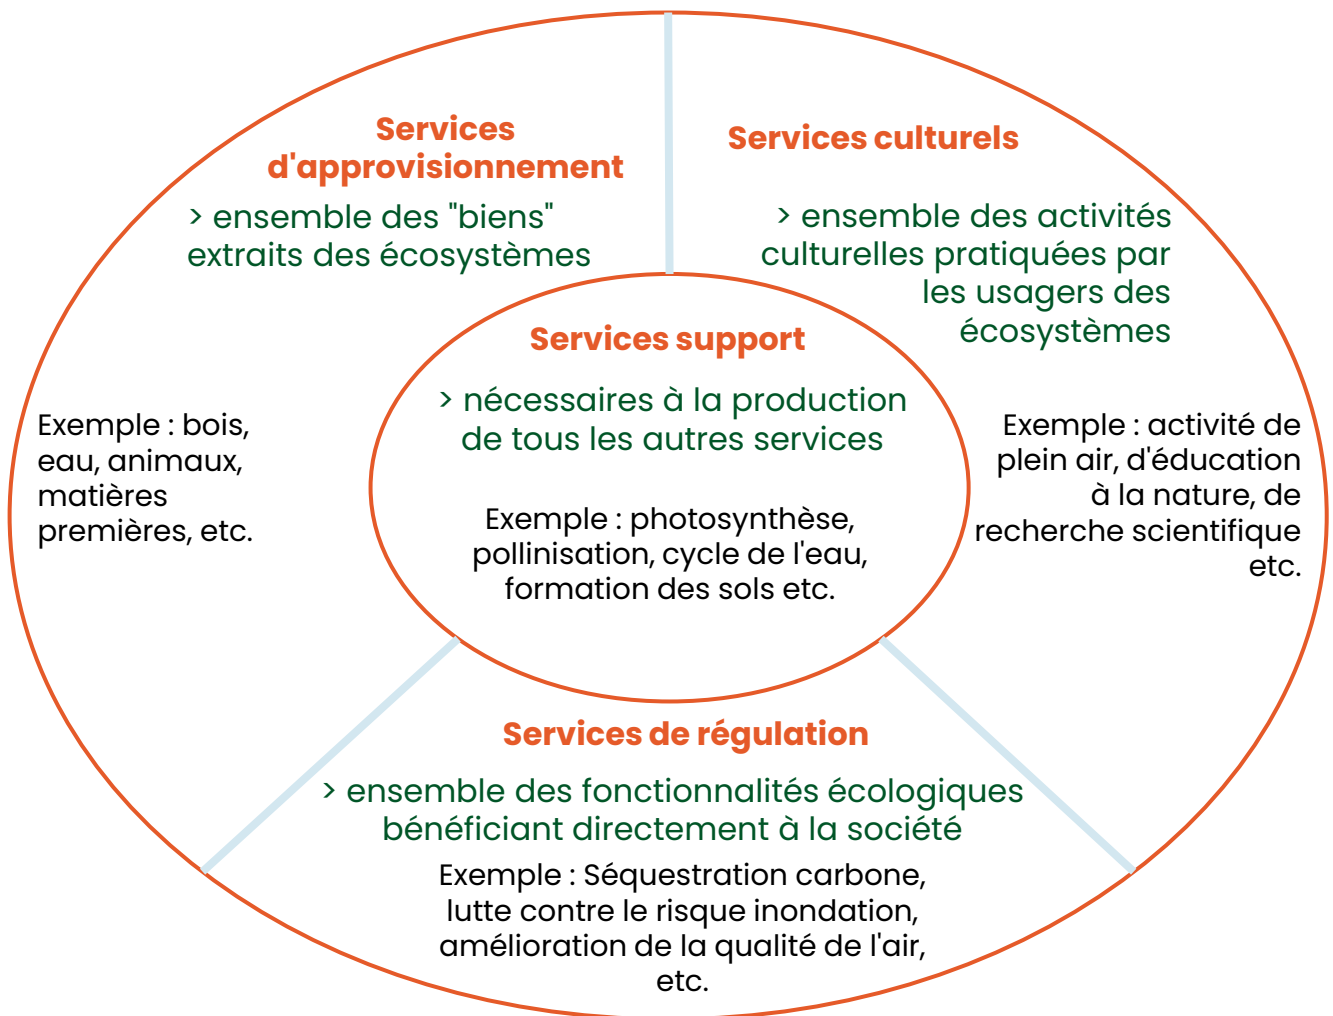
Services d'approvisionnement

> ensemble des "biens" extraits des écosystèmes

Services culturels

> ensemble des activités culturelles pratiquées par les usagers des écosystèmes

Exemple : bois, eau, animaux, matières premières, etc.

Services support

> nécessaires à la production de tous les autres services

Exemple : photosynthèse, pollinisation, cycle de l'eau, formation des sols etc.

Exemple : activité de plein air, d'éducation à la nature, de recherche scientifique etc.

Services de régulation

> ensemble des fonctionnalités écologiques bénéficiant directement à la société

Exemple : Séquestration carbone, lutte contre le risque inondation, amélioration de la qualité de l'air, etc.